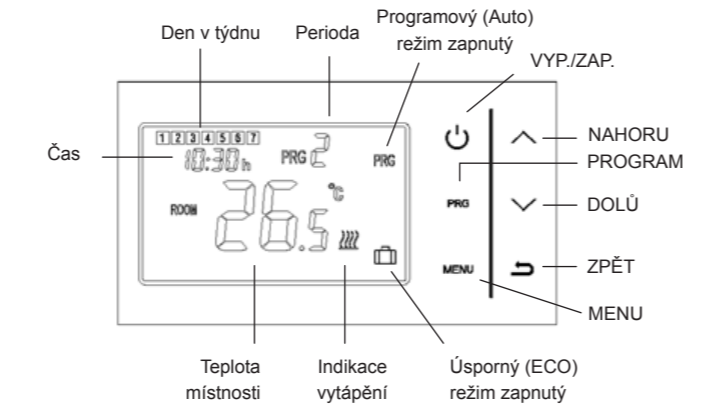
Den v týdnu
Perioda
Programový (Auto) režim zapnutý
VYP./ZAP.
Čas
1 2 3 4 5 6 7
10:30 h
PRG 2
PRG
NAHORU
PROGRAM
°C
ROOM
26.5
PRG
DOLŮ
MENU
ZPĚT
MENU
Teplota místnosti
Indikace vytápění
Úsporný (ECO) režim zapnutý